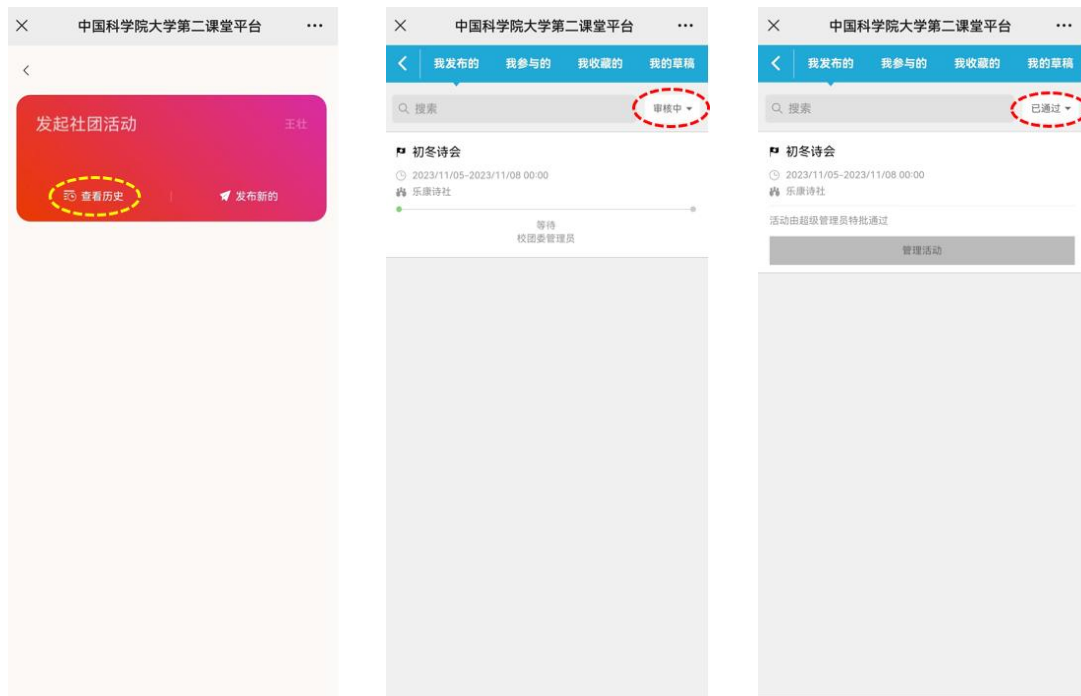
× 中国科学院大学第二课堂平台 ···

<

发起社团活动 王社

查看历史 发布新的

× 中国科学院大学第二课堂平台 ···

< 我发布的 我参与的 我收藏的 我的草稿

搜索 审核中

初冬诗会

2023/11/05-2023/11/08 00:00

乐康诗社

等待
校团委管理员

× 中国科学院大学第二课堂平台 ···

< 我发布的 我参与的 我收藏的 我的草稿

搜索 已通过

初冬诗会

2023/11/05-2023/11/08 00:00

乐康诗社

活动由超级管理员特批通过

管理活动